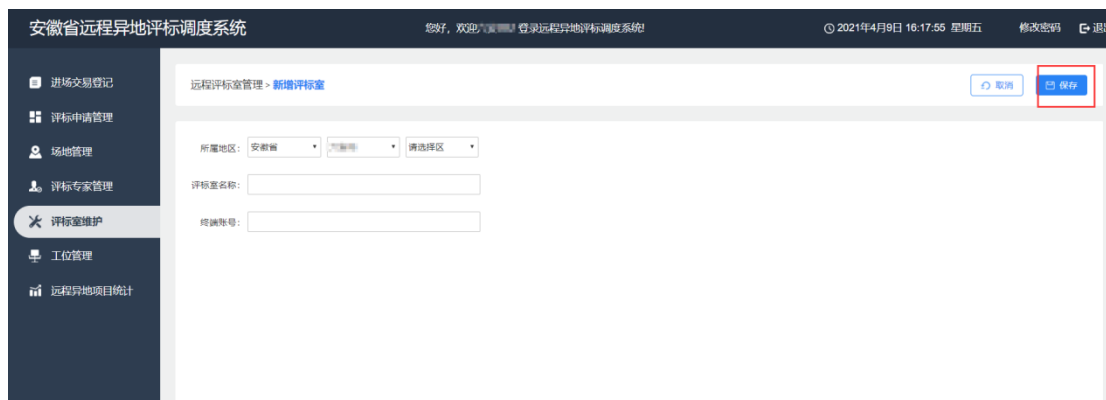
安徽省远程异地评标调度系统

您好，欢迎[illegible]登录远程异地评标调度系统!

2021年4月9日 16:17:55 星期五

修改密码

退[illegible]

进场交易登记

评标申请管理

场地管理

评标专家管理

评标室维护

工位管理

远程异地项目统计

远程评标室管理 > 新增评标室

取消

保存

所属地区：安徽省 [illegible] 请选择区

评标室名称：

终端账号：